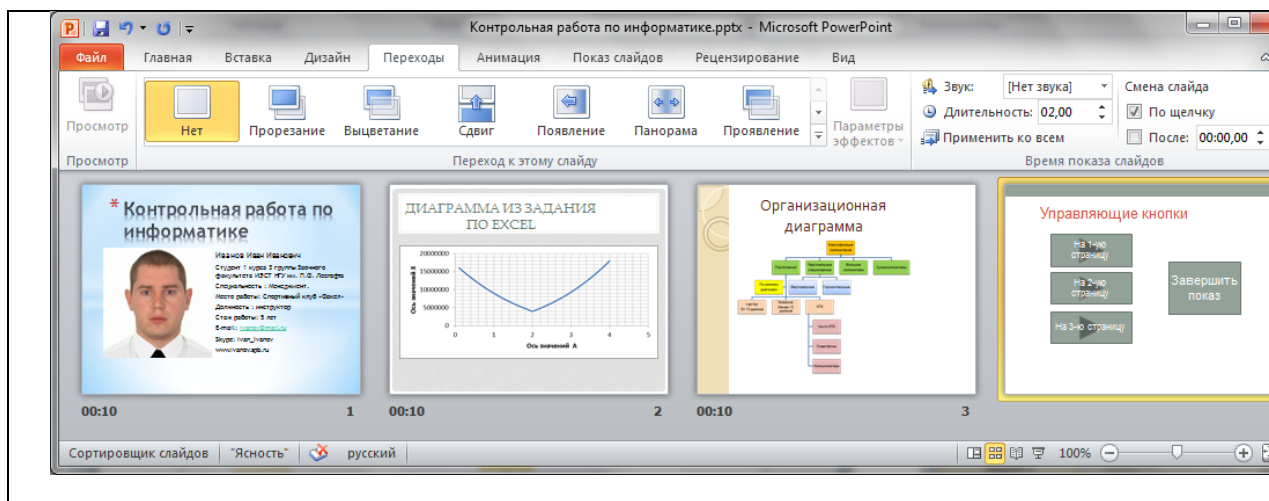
Контрольная работа по информатике.pptx - Microsoft PowerPoint

Файл Главная Вставка Дизайн Переходы Анимация Показ слайдов Рецензирование Вид

Просмотр
Нет Прорезание Выцветание Сдвиг Появление Панорама Проявление
Параметры эффектов
Звук: [Нет звука]
Длительность: 02,00
Применить ко всем
Смена слайда
По щелчку
После: 00:00,00
Просмотр
Переход к этому слайду
Время показа слайдов

Контрольная работа по информатике
Иванов Иван Иванович
Студент 1 курса 3 группы Заочного факультета ИФСТ НГУ им. П.Ф. Лесгафта
Специальность : Менеджмент.
Место работы: Спортивный клуб «Факел»
Должность : инструктор
Стаж работы: 5 лет
E-mail: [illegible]
Skype: ivan_ivanov
www.ivanov.spb.ru
00:10 1

ДИАГРАММА ИЗ ЗАДАНИЯ ПО EXCEL
20000000
15000000
10000000
5000000
0
Ось значений Х
0 1 2 3 4 5
Ось значений А
00:10 2

Организационная диаграмма
00:10 3

Управляющие кнопки
На 1-ую страницу
На 2-ую страницу
На 3-ю страницу
Завершить показ

Сортировщик слайдов "Ясность" русский 100%